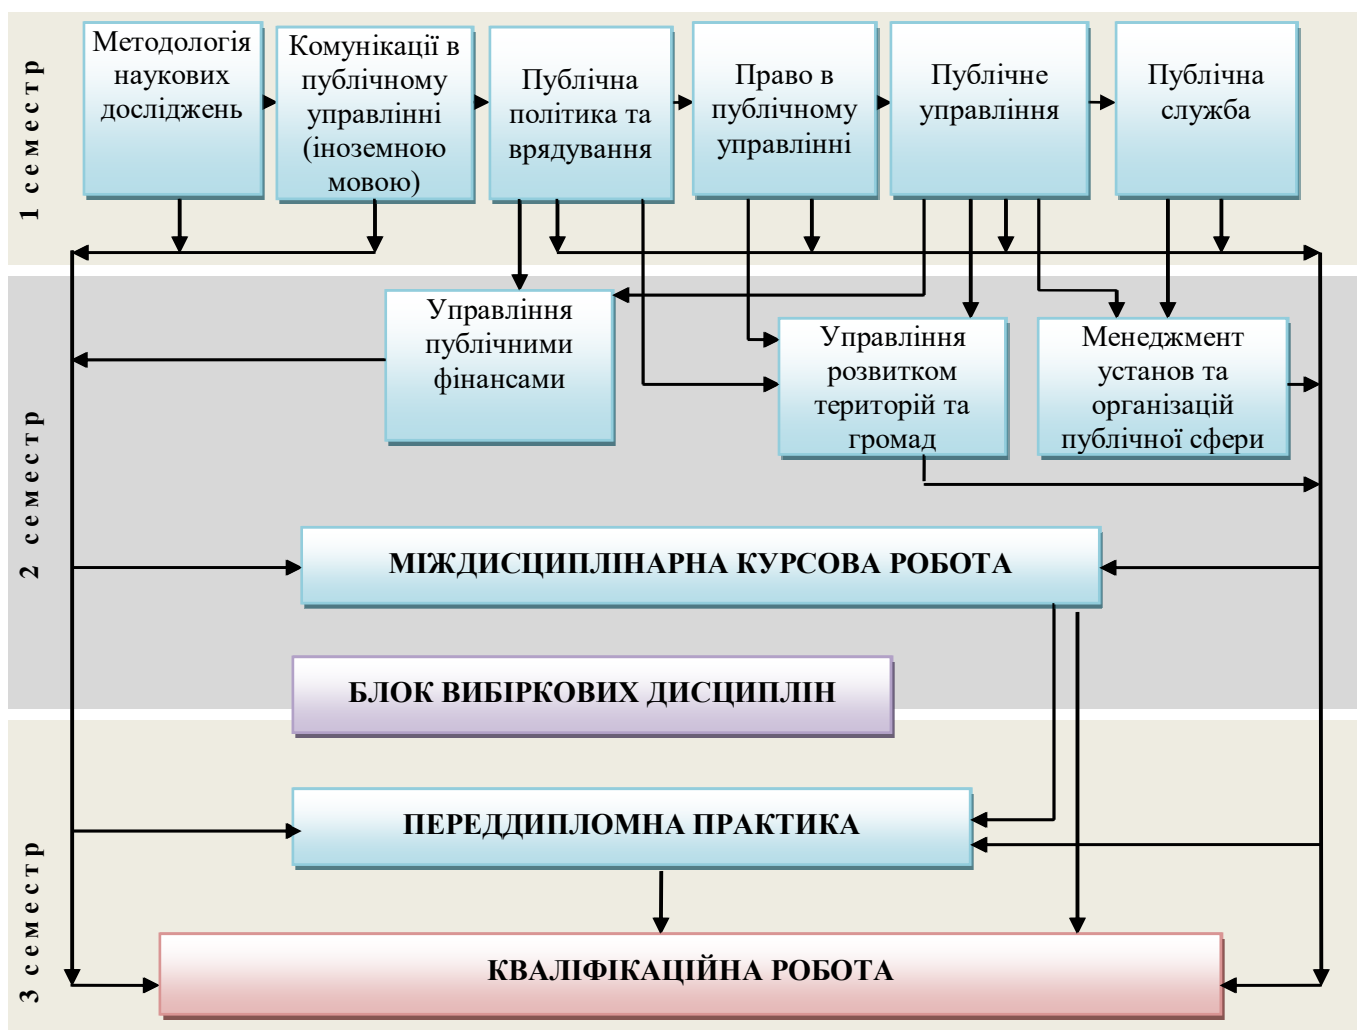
1 семестр

Методологія наукових досліджень

Комунікації в публічному управлінні (іноземною мовою)

Публічна політика та врядування

Право в публічному управлінні

Публічне управління

Публічна служба

2 семестр

Управління публічними фінансами

Управління розвитком територій та громад

Менеджмент установ та організацій публічної сфери

МІЖДИСЦИПЛІНАРНА КУРСОВА РОБОТА

БЛОК ВИБІРКОВИХ ДИСЦИПЛІН

3 семестр

ПЕРЕДДИПЛОМНА ПРАКТИКА

КВАЛІФІКАЦІЙНА РОБОТА